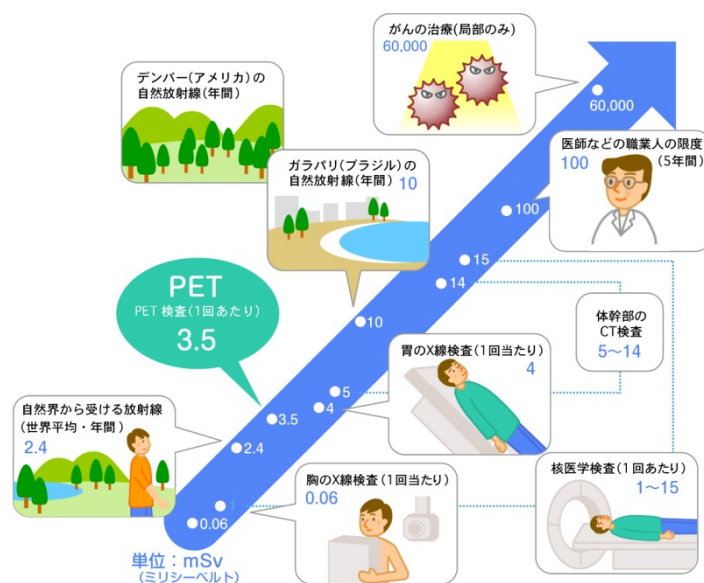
がんの治療(局部のみ)
60,000

デンバー(アメリカ)の
自然放射線(年間)

60,000

医師などの職業人の限度
(5年間)
100

ガラパリ(ブラジル)の
自然放射線(年間) 10

100

15

14

PET
PET 検査(1回あたり)
3.5

体幹部の
CT検査
5〜14

10

胃のX線検査(1回当たり)
4

5

4

3.5

自然界から受ける放射線
(世界平均・年間)
2.4

2.4

核医学検査(1回あたり)
1〜15

1

0.06

胸のX線検査(1回当たり)
0.06

単位:mSv
(ミリシーベルト)